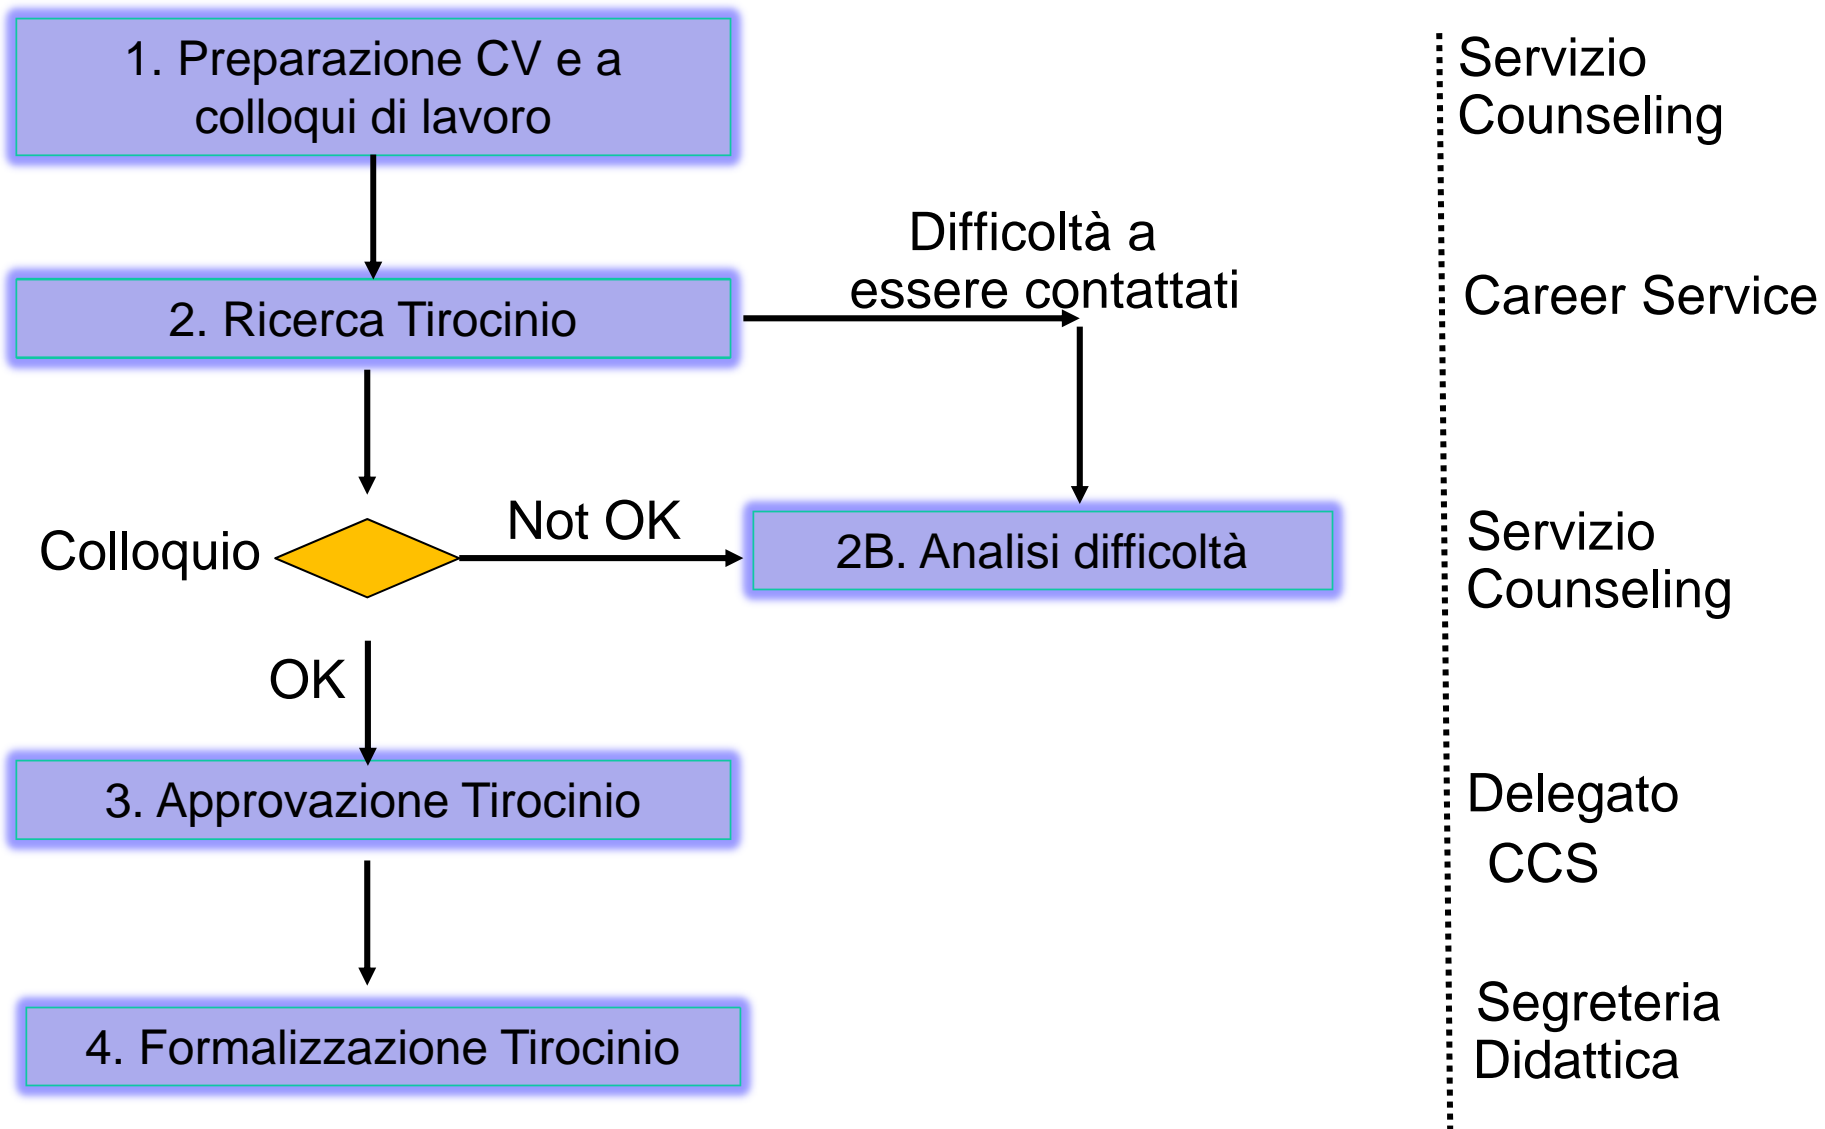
1. Preparazione CV e a colloqui di lavoro

Servizio Counseling

2. Ricerca Tirocinio

Difficoltà a essere contattati

Career Service

Colloquio

Not OK

2B. Analisi difficoltà

Servizio Counseling

OK

3. Approvazione Tirocinio

Delegato CCS

4. Formalizzazione Tirocinio

Segreteria Didattica